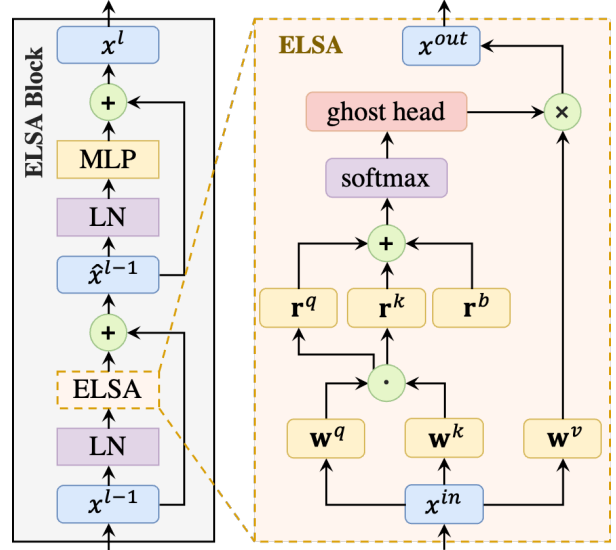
ELSA Block

$x^l$

+

MLP

LN

$\hat{x}^{l-1}$

+

ELSA

LN

$x^{l-1}$

ELSA

$x^{out}$

ghost head

×

softmax

+

$\mathbf{r}^q$

$\mathbf{r}^k$

$\mathbf{r}^b$

$\cdot$

$\mathbf{w}^q$

$\mathbf{w}^k$

$\mathbf{w}^v$

$x^{in}$